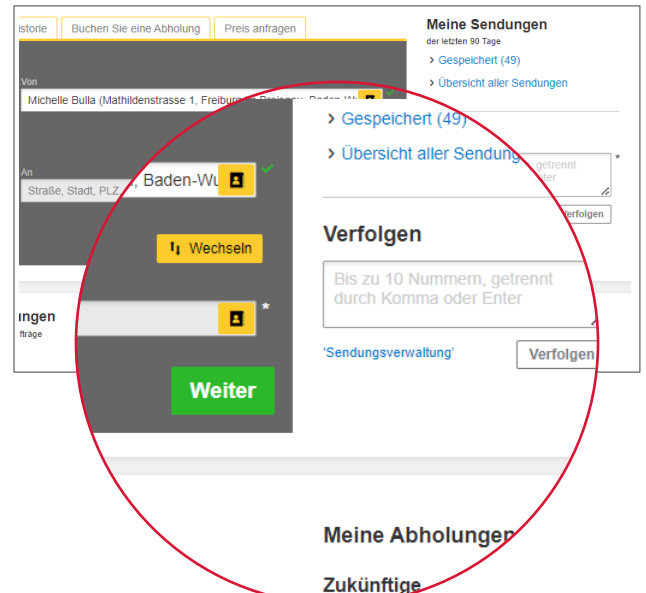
istorie
Buchen Sie eine Abholung
Preis anfragen

Meine Sendungen
der letzten 90 Tage
› Gespeichert (49)
› Übersicht aller Sendungen

Von
Michelle Bulla (Mathildenstrasse 1, Freiburg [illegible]

An
Straße, Stadt, PLZ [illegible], Baden-Wu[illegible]

Wechseln

ungen
ffräge

*

Weiter

› Gespeichert (49)
› Übersicht aller Sendung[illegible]

getrennt
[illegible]ter
*
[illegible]erfolgen

Verfolgen
Bis zu 10 Nummern, getrennt durch Komma oder Enter

'Sendungsverwaltung'
Verfolgen

Meine Abholungen
Zukünftige